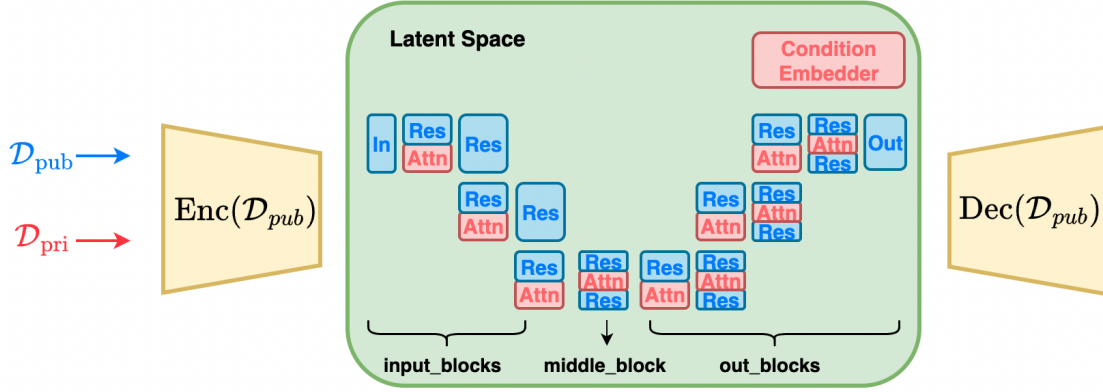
$\mathcal{D}_{\text{pub}}$

$\mathcal{D}_{\text{pri}}$

$\text{Enc}(\mathcal{D}_{pub})$

Latent Space

Condition Embedder

In

Res
Attn

Res

Res
Attn

Res

Res
Attn

Res
Attn
Res

Res
Attn

Res
Attn
Res

Res
Attn

Res
Attn
Res

Res
Attn

Res
Attn
Res

Out

input_blocks

middle_block

out_blocks

$\text{Dec}(\mathcal{D}_{pub})$